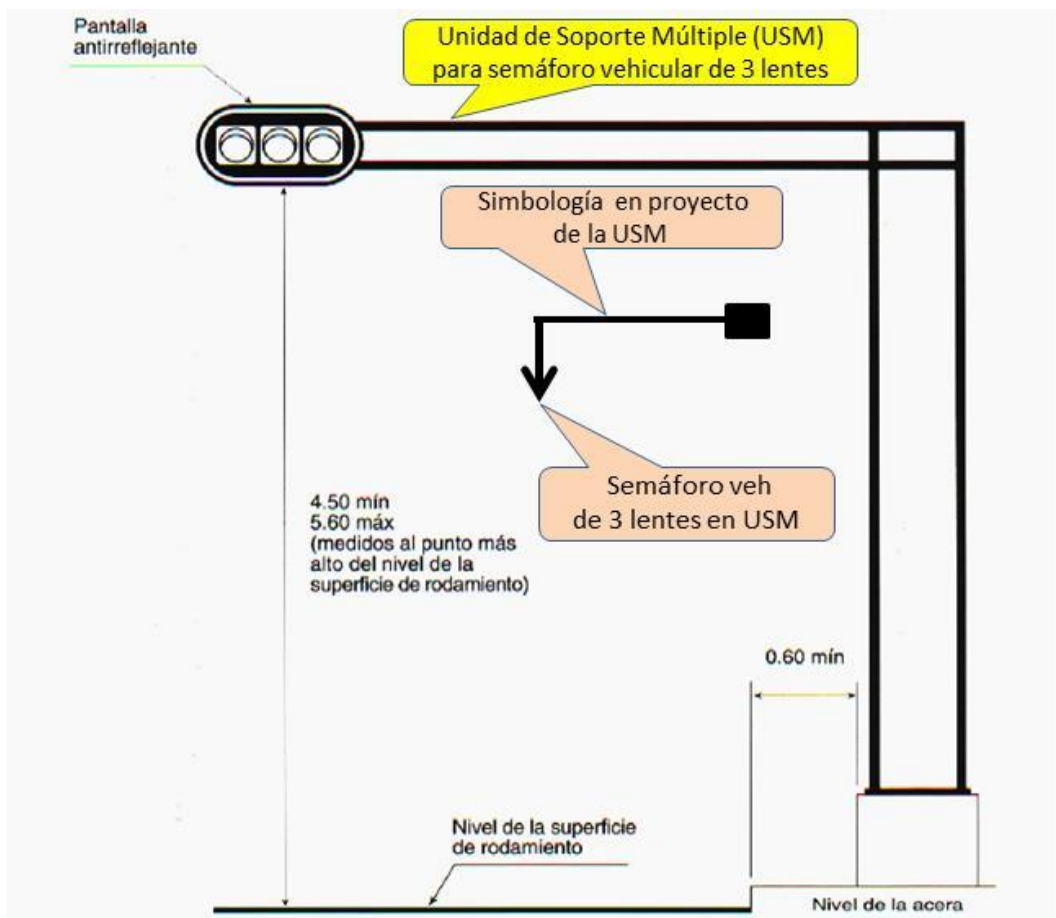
Pantalla antirreflejante

Unidad de Soporte Múltiple (USM) para semáforo vehicular de 3 lentes

Simbología en proyecto de la USM

Semáforo veh de 3 lentes en USM

4.50 mín
5.60 máx
(medidos al punto más alto del nivel de la superficie de rodamiento)

0.60 mín

Nivel de la superficie de rodamiento

Nivel de la acera